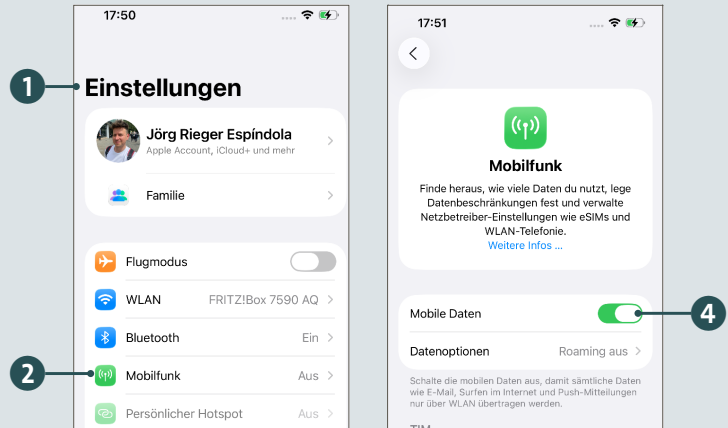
17:50

1

Einstellungen

Jörg Rieger Espíndola
Apple Account, iCloud+ und mehr

Familie

Flugmodus

WLAN FRITZ!Box 7590 AQ

Bluetooth Ein

2

Mobilfunk Aus

Persönlicher Hotspot Aus

17:51

Mobilfunk

Finde heraus, wie viele Daten du nutzt, lege Datenbeschränkungen fest und verwalte Netzbetreiber-Einstellungen wie eSIMs und WLAN-Telefonie.
Weitere Infos ...

Mobile Daten

4

Datenoptionen Roaming aus

Schalte die mobilen Daten aus, damit sämtliche Daten wie E-Mail, Surfen im Internet und Push-Mitteilungen nur über WLAN übertragen werden.

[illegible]